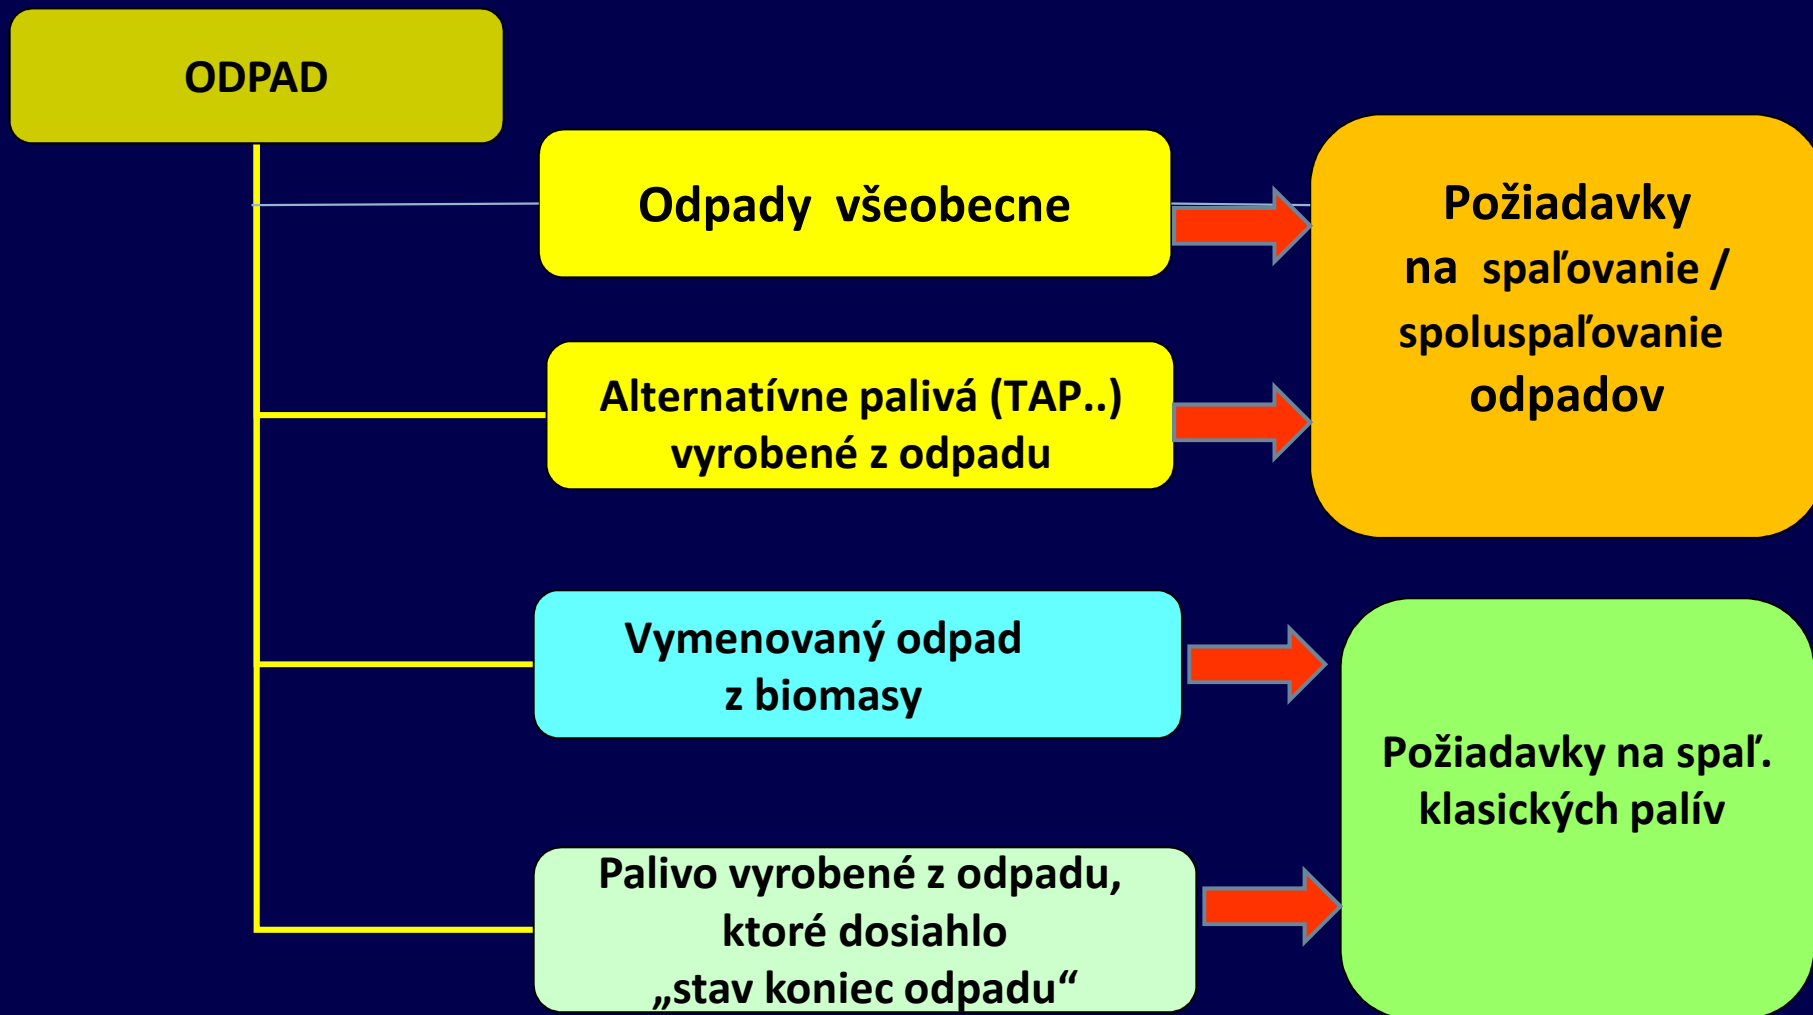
ODPAD

Odpady všeobecne

Alternatívne palivá (TAP..) vyrobené z odpadu

Vymenovaný odpad z biomasy

Palivo vyrobené z odpadu, ktoré dosiahlo „stav koniec odpadu“

Požiadavky na spaľovanie / spoluspaľovanie odpadov

Požiadavky na spaľ. klasických palív